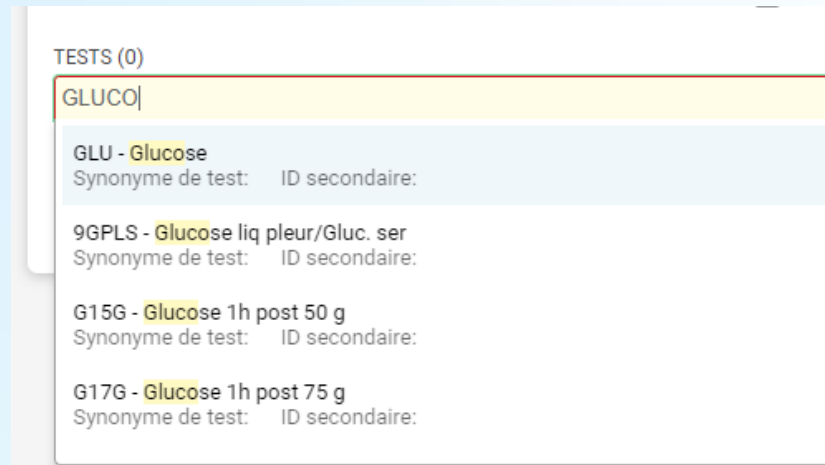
TESTS (0)

GLUCO

GLU - Glucose
Synonyme de test: ID secondaire:

9GPLS - Glucose liq pleur/Gluc. ser
Synonyme de test: ID secondaire:

G15G - Glucose 1h post 50 g
Synonyme de test: ID secondaire:

G17G - Glucose 1h post 75 g
Synonyme de test: ID secondaire: